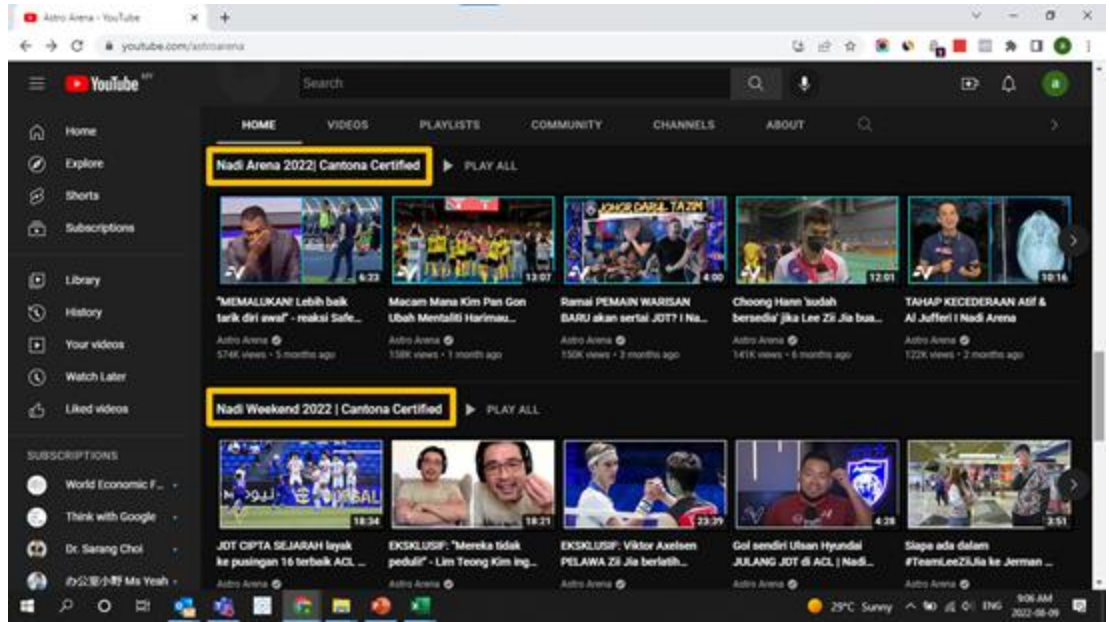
Astro Arena - YouTube

youtube.com/astroarena

YouTube MY

Search

Home
Explore
Shorts
Subscriptions
Library
History
Your videos
Watch Later
Liked videos

SUBSCRIPTIONS
World Economic F...
Think with Google
Dr. Sarang Choi
办公室小野 Ms Yeah

HOME VIDEOS PLAYLISTS COMMUNITY CHANNELS ABOUT

Nadi Arena 2022| Cantona Certified PLAY ALL

6:23
"MEMALUKAN! Lebih baik tarik diri awal" - reaksi Safe...
Astro Arena
574K views • 5 months ago

13:07
Macam Mana Kim Pan Gon Ubah Mentaliti Harimau...
Astro Arena
158K views • 1 month ago

JOHOR DARUL TA'ZIM
4:00
Ramai PEMAIN WARISAN BARU akan sertai JDT? I Na...
Astro Arena
150K views • 3 months ago

12:01
Choong Hann 'sudah bersedia' jika Lee Zii Jia bua...
Astro Arena
141K views • 6 months ago

10:16
TAHAP KECEDERAAN Atif & Al Jufferi I Nadi Arena
Astro Arena
122K views • 2 months ago

Nadi Weekend 2022 | Cantona Certified PLAY ALL

18:34
JDT CIPTA SEJARAH layak ke pusingan 16 terbaik ACL ...
Astro Arena

18:21
EKSKLUSIF: "Mereka tidak peduli!" - Lim Teong Kim ing...
Astro Arena

23:39
EKSKLUSIF: Viktor Axelsen PELAWA Zii Jia berlatih...
Astro Arena

4:28
Gol sendiri Ulsan Hyundai JULANG JDT di ACL | Nadi...
Astro Arena

3:51
Siapa ada dalam #TeamLeeZiiJia ke Jerman ...
Astro Arena

29°C Sunny ENG 9:06 AM 2022-08-09